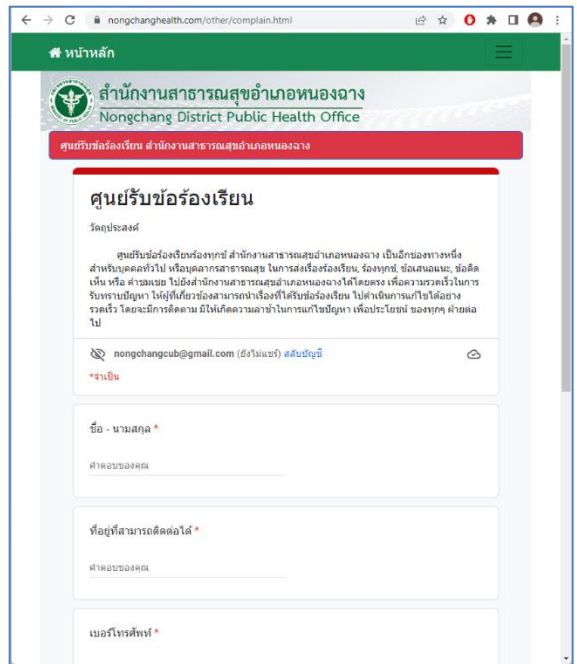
nongchanghealth.com/other/complain.html

หน้าหลัก

สำนักงานสาธารณสุขอำเภอหนองฉาง
Nongchang District Public Health Office

ศูนย์รับข้อร้องเรียน สำนักงานสาธารณสุขอำเภอหนองฉาง

ศูนย์รับข้อร้องเรียน

วัตถุประสงค์

ศูนย์รับข้อร้องเรียนร้องทุกข์ สำนักงานสาธารณสุขอำเภอหนองฉาง เป็นอีกช่องทางหนึ่งสำหรับบุคคลทั่วไป หรือบุคลากรสาธารณสุข ในการส่งเรื่องร้องเรียน, ร้องทุกข์, ข้อเสนอแนะ, ข้อคิดเห็น หรือ คำชมเชย ไปยังสำนักงานสาธารณสุขอำเภอหนองฉางได้โดยตรง เพื่อความรวดเร็วในการรับทราบปัญหา ให้ผู้ที่เกี่ยวข้องสามารถนำเรื่องที่ได้รับข้อร้องเรียน ไปดำเนินการแก้ไขได้อย่างรวดเร็ว โดยจะมีการติดตาม มิให้เกิดความล่าช้าในการแก้ไขปัญหา เพื่อประโยชน์ ของทุกๆ ฝ่ายต่อไป

nongchangcub@gmail.com (ยังไม่แชร์) สลับบัญชี

*จำเป็น

ชื่อ - นามสกุล *

คำตอบของคุณ

ที่อยู่ที่สามารถติดต่อได้ *

คำตอบของคุณ

เบอร์โทรศัพท์ *